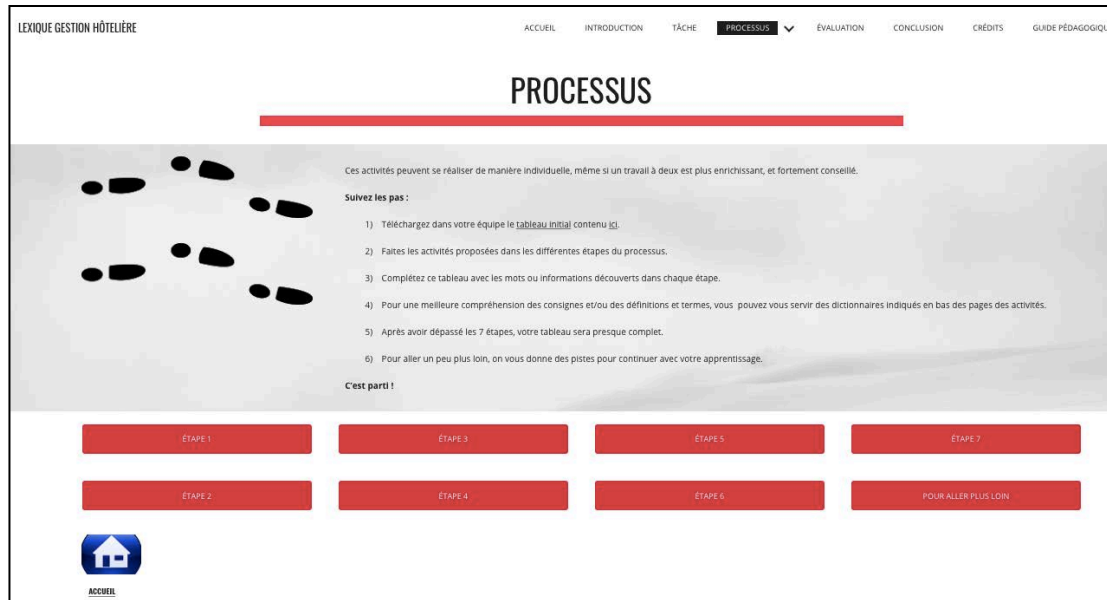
LEXIQUE GESTION HÔTELIÈRE

ACCUEIL INTRODUCTION TÂCHE PROCESSUS ÉVALUATION CONCLUSION CRÉDITS GUIDE PÉDAGOGIQU

PROCESSUS

Ces activités peuvent se réaliser de manière individuelle, même si un travail à deux est plus enrichissant, et fortement conseillé.

Suivez les pas :

1) Téléchargez dans votre équipe le tableau initial contenu ici.

2) Faites les activités proposées dans les différentes étapes du processus.

3) Complétez ce tableau avec les mots ou informations découverts dans chaque étape.

4) Pour une meilleure compréhension des consignes et/ou des définitions et termes, vous pouvez vous servir des dictionnaires indiqués en bas des pages des activités.

5) Après avoir dépassé les 7 étapes, votre tableau sera presque complet.

6) Pour aller un peu plus loin, on vous donne des pistes pour continuer avec votre apprentissage.

C'est parti !

ÉTAPE 1 ÉTAPE 3 ÉTAPE 5 ÉTAPE 7

ÉTAPE 2 ÉTAPE 4 ÉTAPE 6 POUR ALLER PLUS LOIN

ACCUEIL